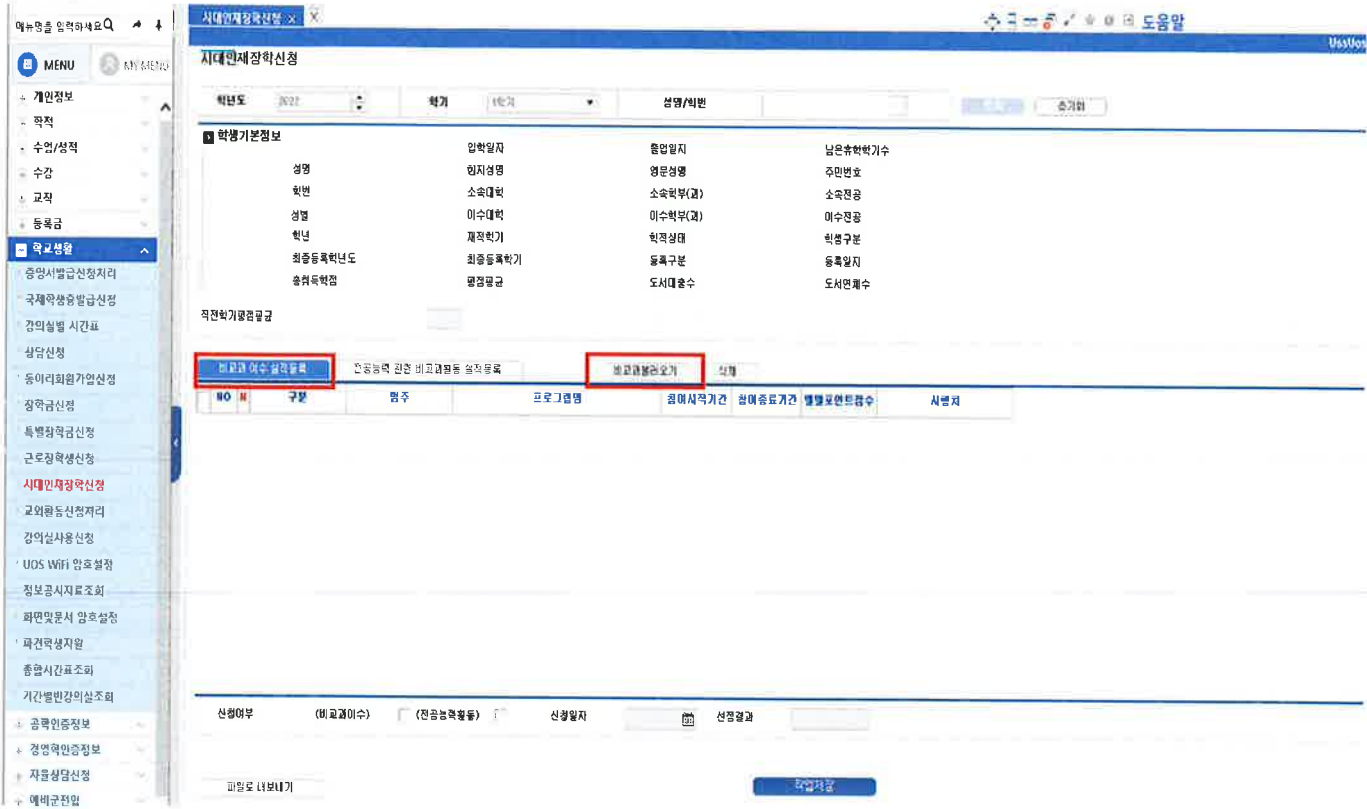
메뉴명을 입력하세요

MENU
MY MENU

개인정보
학적
수업/성적
수강
교직
등록금
학교생활
증명서발급신청처리
국제학생증발급신청
강의실별 시간표
상담신청
동아리회원가입신청
장학금신청
특별장학금신청
근로장학생신청
시대인재장학신청
교외활동신청처리
강의실사용신청
UOS WiFi 암호설정
정보공시자료조회
화면및문서 암호설정
파견학생지원
종합시간표조회
기간별빈강의실조회
공학인증정보
경영혁신인증정보
자립상담신청
예비군전입

시대인재장학신청

도움말

UosUos

시대인재장학신청

학년도 2022
학기 1학기
성명/학번
초기화

학생기본정보

| | | | |
|---|---|---|---|
| | 입학일자 | 졸업일자 | 남은휴학학기수 |
| 성명 | 한자성명 | 영문성명 | 주민번호 |
| 학번 | 소속대학 | 소속학부(과) | 소속전공 |
| 성별 | 이수대학 | 이수학부(과) | 이수전공 |
| 학년 | 재적학기 | 학적상태 | 학생구분 |
| 최종등록학년도 | 최종등록학기 | 등록구분 | 등록일자 |
| 총취득학점 | 평점평균 | 도서대출수 | 도서연체수 |

직전학기평점평균

비교과 이수 실적등록
전공능력 관련 비교과활동 실적등록
비교과불러오기
삭제

| NO | N | 구분 | 범주 | 프로그램명 | 참여시작기간 | 참여종료기간 | 별별포인트점수 | 시행처 |
|---|---|---|---|---|---|---|---|---|

신청여부 (비교과이수) (전공능력활동) 신청일자 선정결과

파일로 내보내기
작업저장